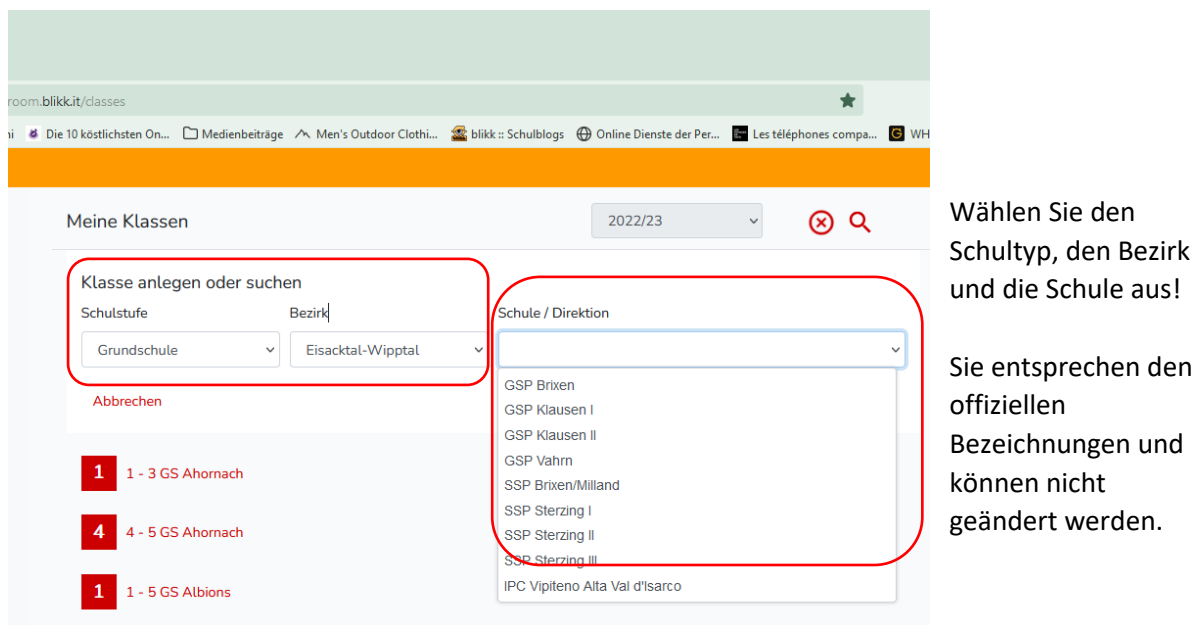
room.blikk.it/classes

ni Die 10 köstlichsten On... Medienbeiträge Men's Outdoor Clothi... blikk :: Schulblogs Online Dienste der Per... Les téléphones compa... WH

Meine Klassen

2022/23

Klasse anlegen oder suchen

Schulstufe

Grundschule

Bezirk

Eisacktal-Wipptal

Schule / Direktion

GSP Brixen
GSP Klausen I
GSP Klausen II
GSP Vahrn
SSP Brixen/Milland
SSP Sterzing I
SSP Sterzing II
SSP Sterzing III
IPC Vipiteno Alta Val d'Isarco

Abbrechen

1 1 - 3 GS Ahornach

4 4 - 5 GS Ahornach

1 1 - 5 GS Albions

Wählen Sie den Schultyp, den Bezirk und die Schule aus!

Sie entsprechen den offiziellen Bezeichnungen und können nicht geändert werden.